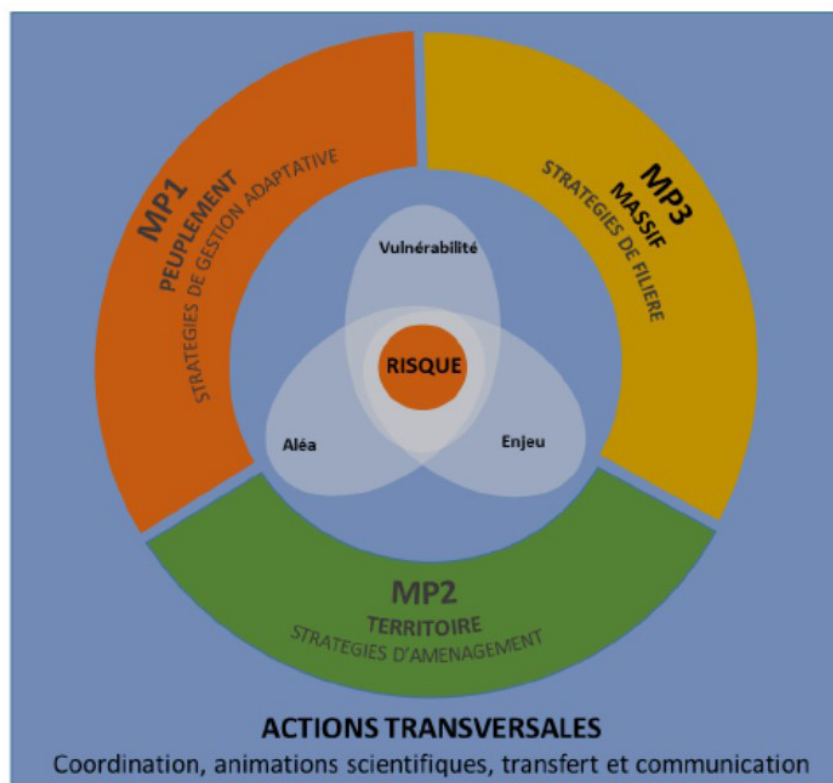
MP1
PEUPLEMENT
STRATEGIES DE GESTION ADAPTATIVE

MP3
MASSIF
STRATEGIES DE FILIERE

Vulnérabilité

RISQUE

Aléa

Enjeu

MP2
TERRITOIRE
STRATEGIES D'AMENAGEMENT

ACTIONS TRANSVERSALES
Coordination, animations scientifiques, transfert et communication